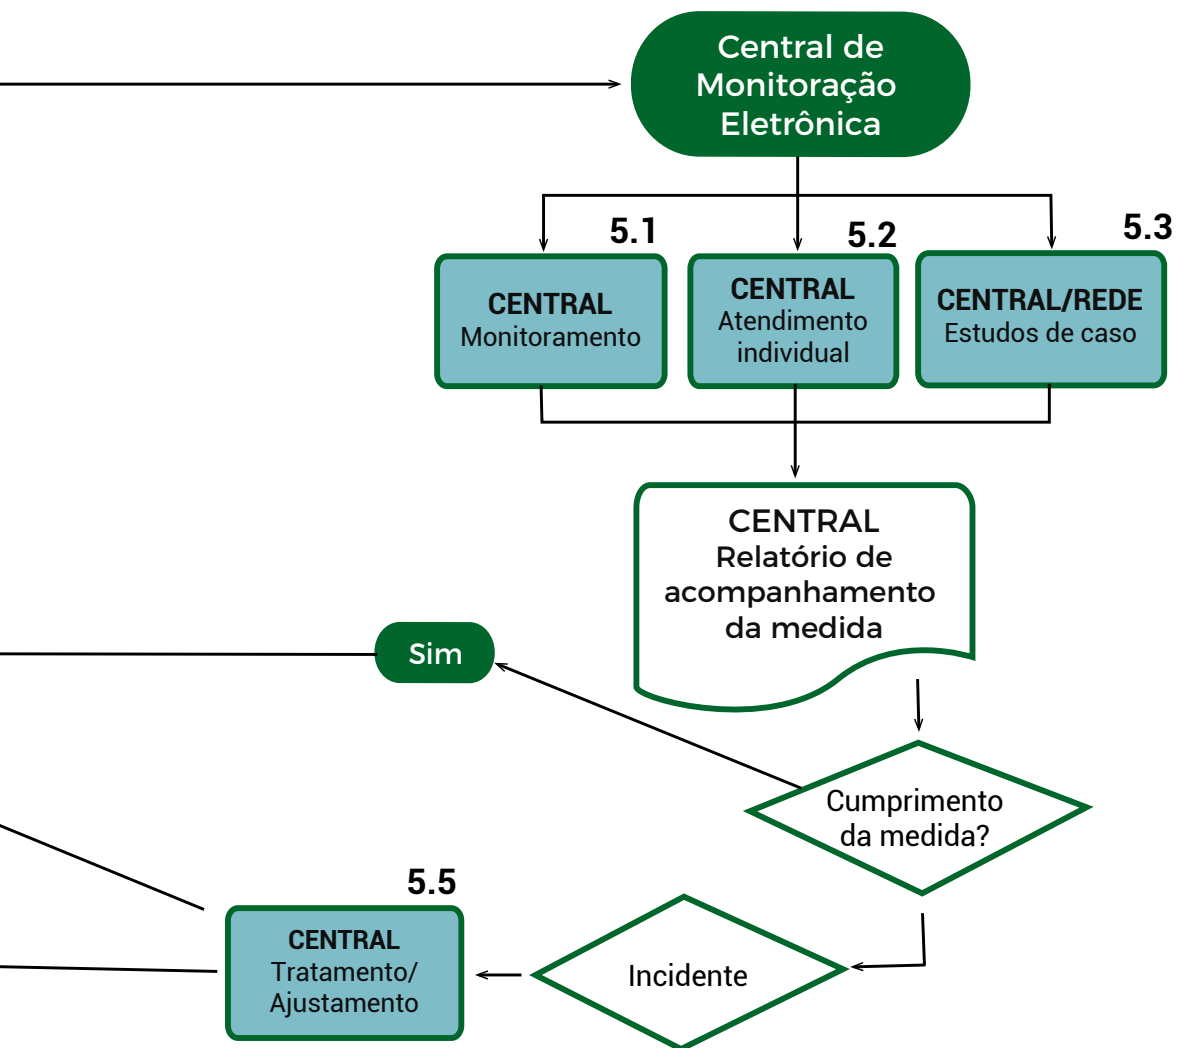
Central de Monitoração Eletrônica

5.1
CENTRAL
Monitoramento

5.2
CENTRAL
Atendimento individual

5.3
CENTRAL/REDE
Estudos de caso

CENTRAL
Relatório de acompanhamento da medida

Sim

Cumprimento da medida?

5.5
CENTRAL
Tratamento/ Ajustamento

Incidente